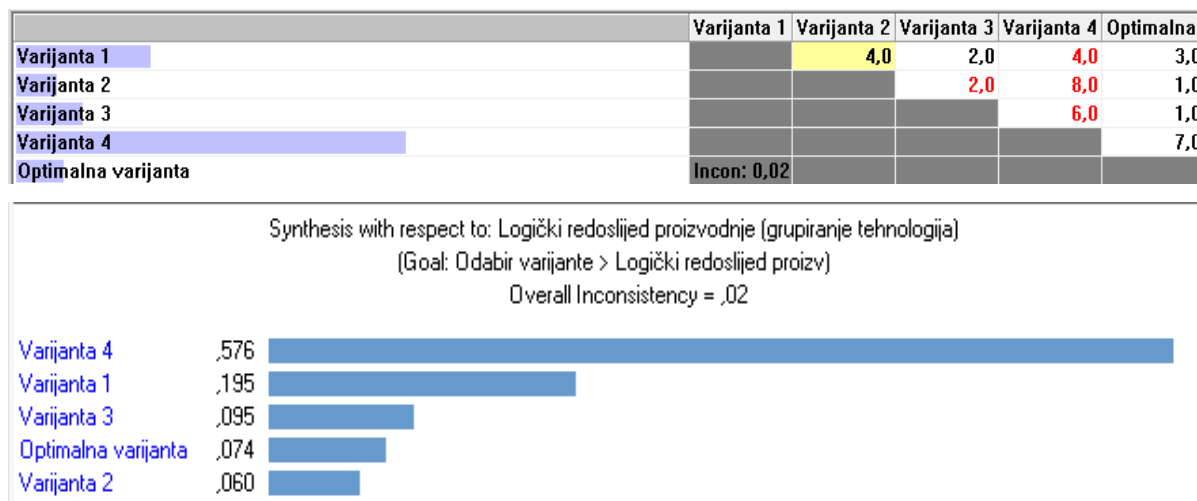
|  | Varijanta 1 | Varijanta 2 | Varijanta 3 | Varijanta 4 | Optimalna |
|---|---|---|---|---|---|
| Varijanta 1 |  | 4,0 | 2,0 | 4,0 | 3,0 |
| Varijanta 2 |  |  | 2,0 | 8,0 | 1,0 |
| Varijanta 3 |  |  |  | 6,0 | 1,0 |
| Varijanta 4 |  |  |  |  | 7,0 |
| Optimalna varijanta | Incon: 0,02 |  |  |  |  |

Synthesis with respect to: Logički redoslijed proizvodnje (grupiranje tehnologija)
(Goal: Odabir varijante > Logički redoslijed proizv)
Overall Inconsistency = ,02

Varijanta 4 ,576
Varijanta 1 ,195
Varijanta 3 ,095
Optimalna varijanta ,074
Varijanta 2 ,060